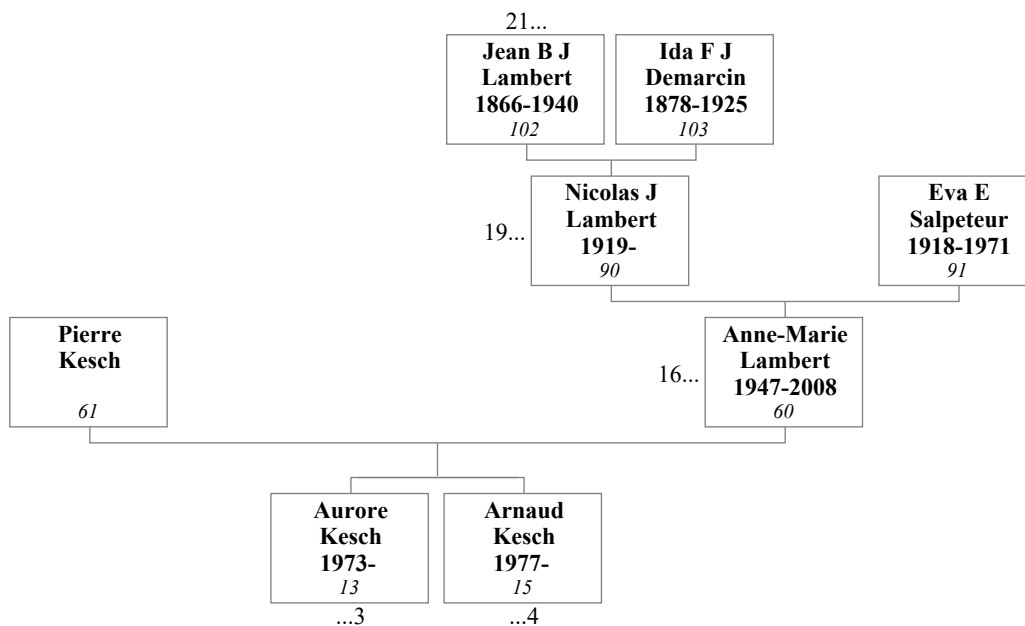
21...

Jean B J Lambert 1866-1940
102

Ida F J Demarcin 1878-1925
103

19...

Nicolas J Lambert 1919-
90

Eva E Salpeteur 1918-1971
91

Pierre Kesch
61

16...

Anne-Marie Lambert 1947-2008
60

Aurore Kesch 1973-
13
...3

Arnaud Kesch 1977-
15
...4